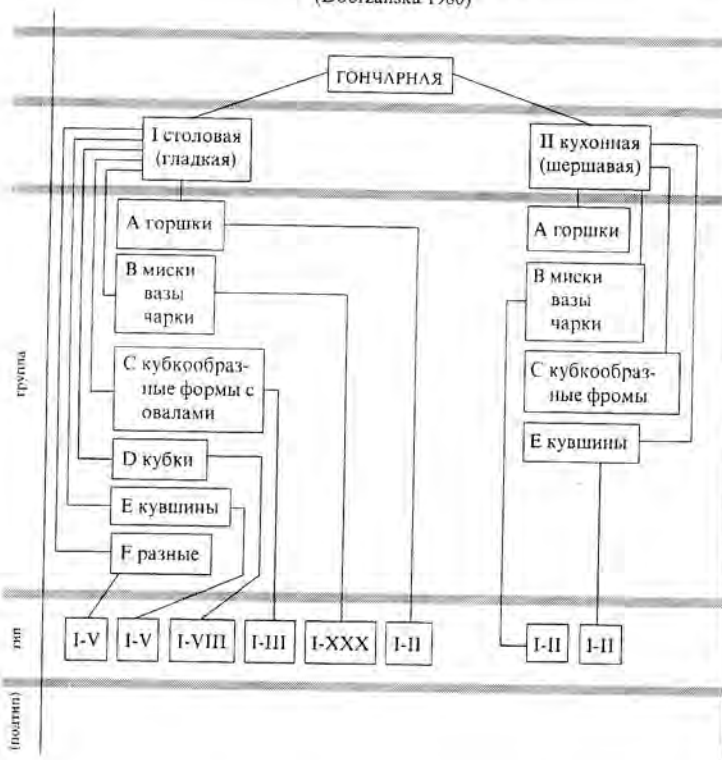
(Dobrzańska 1980)

ГОНЧАРНАЯ

I столовая (гладкая)

II кухонная (шершавая)

А горшки

В миски вазы чарки

С кубкообразные формы с овалами

D кубки

Е кувшины

F разные

А горшки

В миски вазы чарки

С кубкообразные фромы

Е кувшины

группа

тип

I-V

I-V

I-VIII

I-III

I-XXX

I-II

I-II

I-II

(подтип)